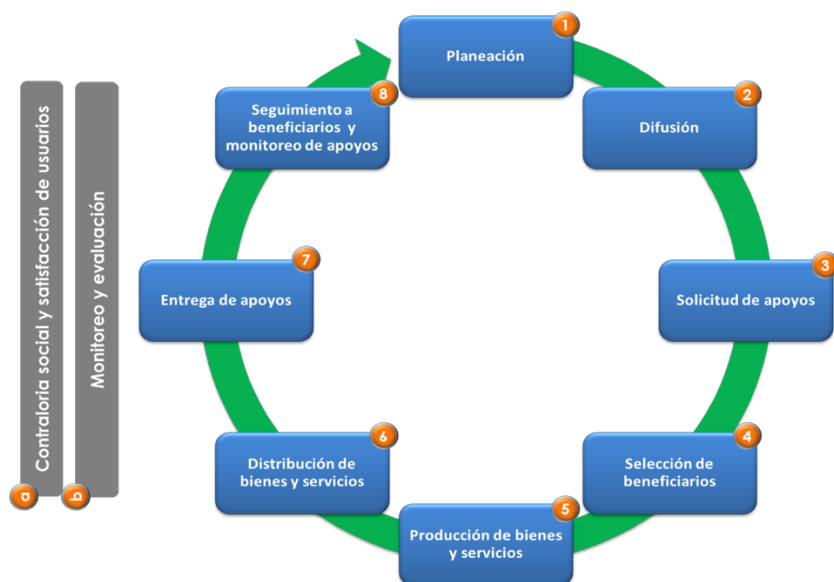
a
Contraloria social y satisfacción de usuarios

b
Monitoreo y evaluación

1
Planeación

2
Difusión

3
Solicitud de apoyos

4
Selección de beneficiarios

5
Producción de bienes y servicios

6
Distribución de bienes y servicios

7
Entrega de apoyos

8
Seguimiento a beneficiarios y monitoreo de apoyos